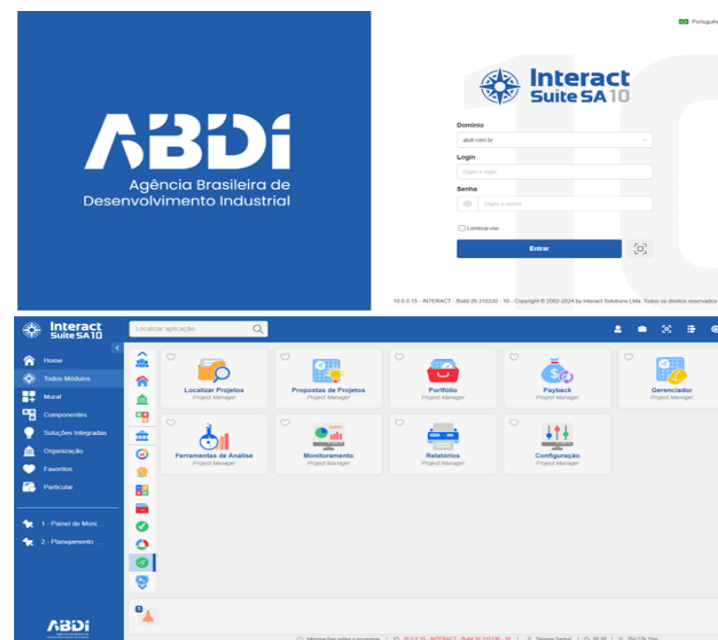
ABDI
Agência Brasileira de Desenvolvimento Industrial

Português

Interact Suite SA 10

Domínio
abdi.com.br
Login
Digite o login
Senha
Digite a senha
Lembrar-me
Entrar

10.0.0.15 - INTERACT - Build 26.315330 - 15 - Copyright © 2002-2024 by Interact Solutions Ltda. Todos os direitos reservados

Interact Suite SA 10
Localizar aplicação
Home
Todos Módulos
Mural
Componentes
Soluções Integradas
Organização
Favoritos
Particular
1 - Painel de Moni...
2 - Planejamento ...

Localizar Projetos
Project Manager
Propostas de Projetos
Project Manager
Portfólio
Project Manager
Payback
Project Manager
Gerenciador
Project Manager
Ferramentas de Análise
Project Manager
Monitoramento
Project Manager
Relatórios
Project Manager
Configuração
Project Manager

ABDI

Informações sobre o programa | 10.0.0.15 - INTERACT - Build 26.315330 - 15 | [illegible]